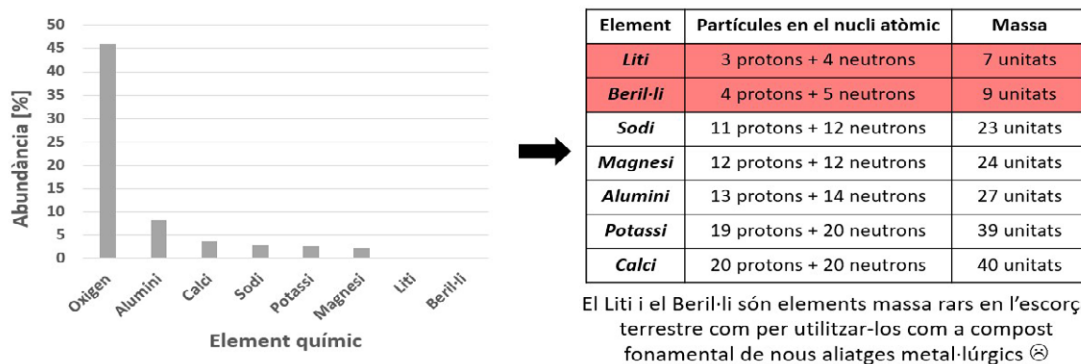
50
45
40
35
30
25
20
15
10
5
0

Abundància [%]

Oxigen
Alumini
Calci
Sodi
Potassi
Magnesi
Liti
Beril·li

Element químic

| Element | Partícules en el nucli atòmic | Massa |
|---|---|---|
| *Liti* | 3 protons + 4 neutrons | 7 unitats |
| *Beril·li* | 4 protons + 5 neutrons | 9 unitats |
| *Sodi* | 11 protons + 12 neutrons | 23 unitats |
| *Magnesi* | 12 protons + 12 neutrons | 24 unitats |
| *Alumini* | 13 protons + 14 neutrons | 27 unitats |
| *Potassi* | 19 protons + 20 neutrons | 39 unitats |
| *Calci* | 20 protons + 20 neutrons | 40 unitats |

El Liti i el Beril·li són elements massa rars en l'escorç terrestre com per utilitzar-los com a compost fonamental de nous aliatges metal·lúrgics ☹